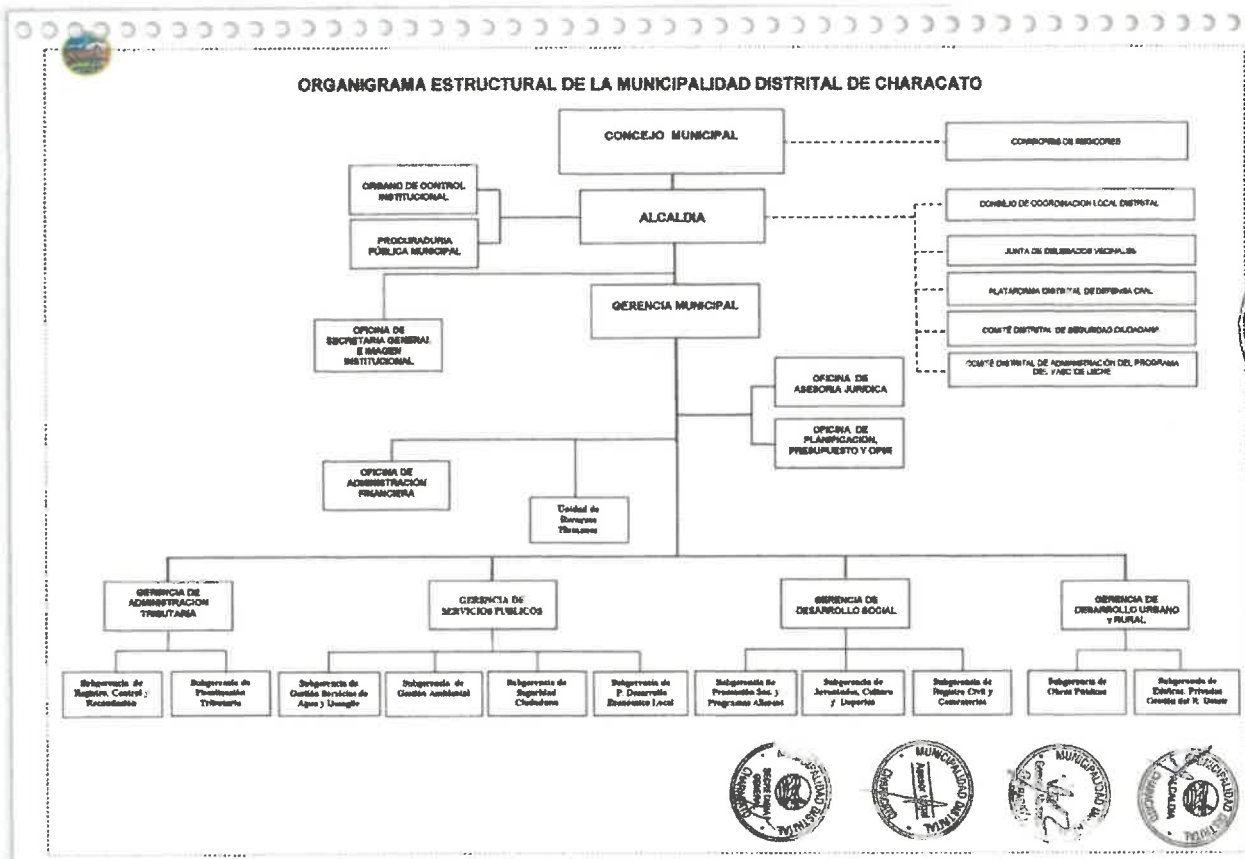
ORGANIGRAMA ESTRUCTURAL DE LA MUNICIPALIDAD DISTRITAL DE CHARACATO

CONCEJO MUNICIPAL

COMISIONES DE REGIDORES

ORGANO DE CONTROL INSTITUCIONAL

PROCURADURIA PÚBLICA MUNICIPAL

ALCALDIA

CONSEJO DE COORDINACION LOCAL DISTRITAL

JUNTA DE DELEGADOS VECINALES

PLATAFORMA DISTRITAL DE DEFENSA CIVIL

COMITÉ DISTRITAL DE SEGURIDAD CIUDADANA

COMITÉ DISTRITAL DE ADMINISTRACIÓN DEL PROGRAMA DEL VASO DE LECHE

GERENCIA MUNICIPAL

OFICINA DE SECRETARIA GENERAL E IMAGEN INSTITUCIONAL

OFICINA DE ASESORIA JURIDICA

OFICINA DE PLANIFICACION, PRESUPUESTO Y OPMI

OFICINA DE ADMINISTRACIÓN FINANCIERA

Unidad de Recursos Humanos

GERENCIA DE ADMINISTRACION TRIBUTARIA

GERENCIA DE SERVICIOS PUBLICOS

GERENCIA DE DESARROLLO SOCIAL

GERENCIA DE DESARROLLO URBANO y RURAL

Subgerencia de Registro, Control y Recaudación

Subgerencia de Fiscalización Tributaria

Subgerencia de Gestión Servicios de Agua y Desagüe

Subgerencia de Gestión Ambiental

Subgerencia de Seguridad Ciudadana

Subgerencia de P. Desarrollo Económico Local

Subgerencia de Promoción Soc. y Programas Alimen.

Subgerencia de Juventudes, Cultura y Deportes

Subgerencia de Registro Civil y Cementerios

Subgerencia de Obras Públicas

Subgerencia de Edificac. Privadas Gestión del R. Desastr.

MUNICIPALIDAD DISTRITAL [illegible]

MUNICIPALIDAD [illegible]

MUNICIPALIDAD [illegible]

MUNICIPALIDAD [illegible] ALCALDIA